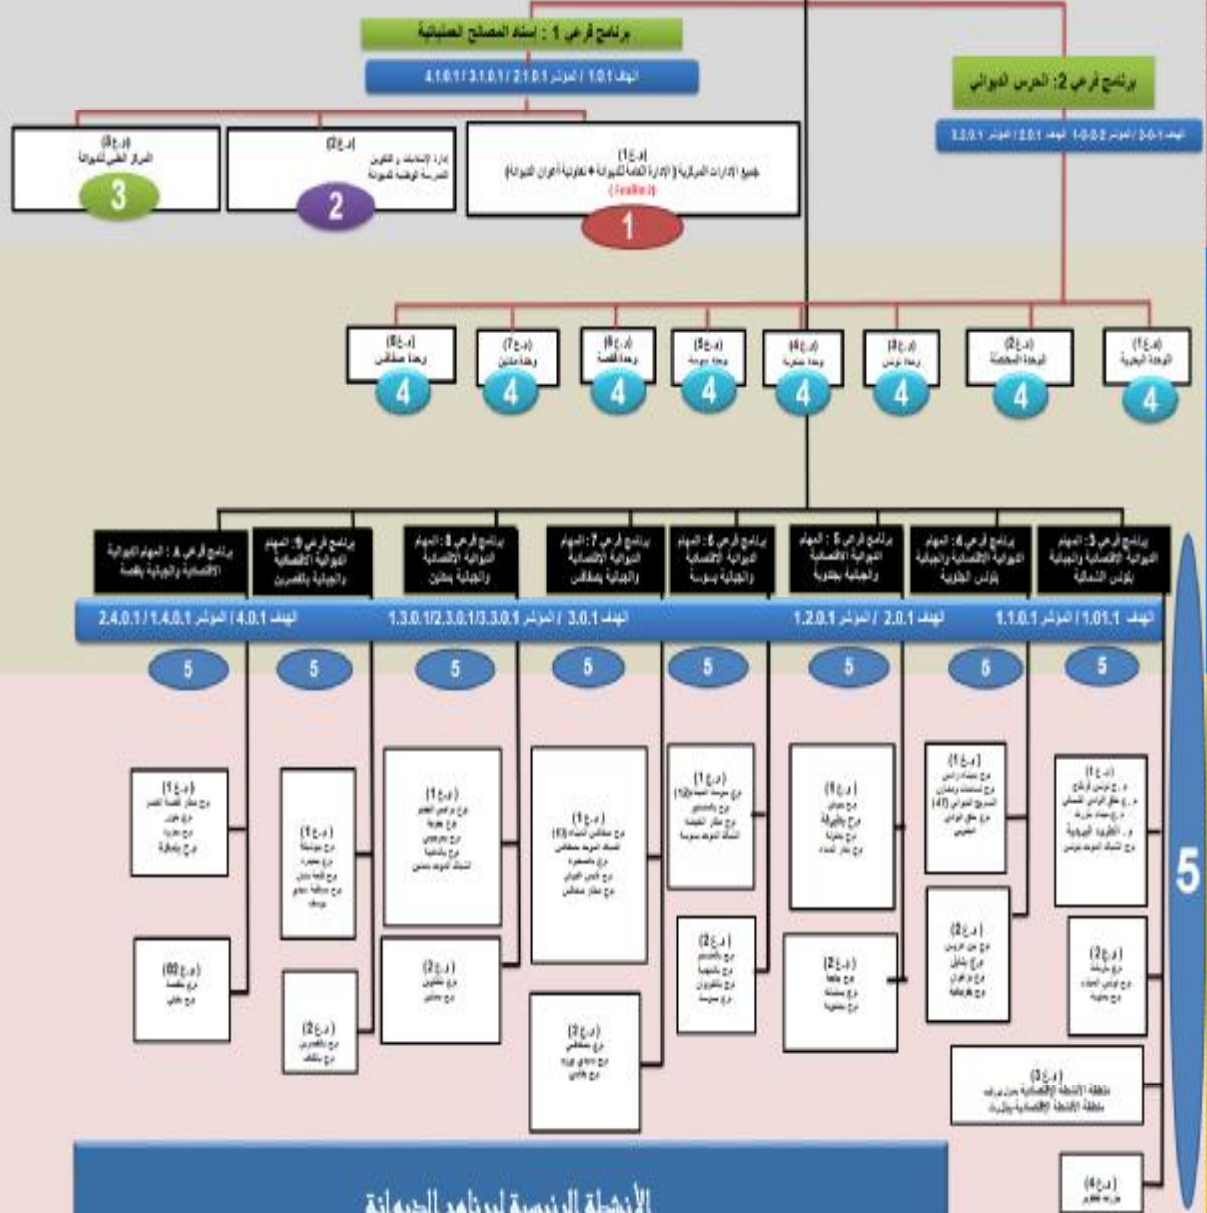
برنامج فرعي 1 : إسناد المصالح العملياتية

الهدف 1.0.1 / المؤشر 2.1.0.1 / 3.1.0.1 / 4.1.0.1

برنامج فرعي 2: الحرس الديواني

الهدف 1-0-2 / المؤشر 2-0-0-1 الهدف 2.0.1 / المؤشر 3.2.0.1

[د ع 3]
المركز الطبي للديوانة
3

[د ع 2]
إدارة الدراسات و التكوين المدرسة الوطنية للديوانة
2

[د ع 1]
جميع الإدارات المركزية (الإدارة العامة للديوانة + تفقدية أعوان الديوانة)
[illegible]
1

[د ع 8]
وحدة صفاقس
4

[د ع 7]
وحدة مدنين
4

[د ع 6]
وحدة قفصة
4

[د ع 5]
وحدة سوسة
4

[د ع 4]
وحدة بنزرت
4

[د ع 3]
وحدة تونس
4

[د ع 2]
الوحدة المتجولة
4

[د ع 1]
الوحدة البحرية
4

برنامج فرعي 8 : المهام الديوانية الاقتصادية والجبائية بقفصة

برنامج فرعي 9: المهام الديوانية الاقتصادية والجبائية بالقصرين

برنامج فرعي 8 : المهام الديوانية الاقتصادية والجبائية بمدنين

برنامج فرعي 7: المهام الديوانية الاقتصادية والجبائية بصفاقس

برنامج فرعي 6: المهام الديوانية الاقتصادية والجبائية بسوسة

برنامج فرعي 5 : المهام الديوانية الاقتصادية والجبائية ببنزرت

برنامج فرعي 4: المهام الديوانية الاقتصادية والجبائية بتونس الجنوبية

برنامج فرعي 3: المهام الديوانية الاقتصادية والجبائية بتونس الشمالية

الهدف 4.0.1 / المؤشر 1.4.0.1 / 2.4.0.1

الهدف 3.0.1 / المؤشر 1.3.0.1/2.3.0.1/3.3.0.1

الهدف 2.0.1 / المؤشر 1.2.0.1

الهدف 1.01.1 / المؤشر 1.1.0.1

5 5 5 5 5 5 5 5

5

[د ع 1]
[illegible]

[د ع 1]
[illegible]

[د ع 1]
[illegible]

[د ع 1]
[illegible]

[د ع 1]
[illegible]

[د ع 1]
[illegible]

[د ع 1]
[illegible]

[د ع 1]
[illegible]

[د ع 2]
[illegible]

[د ع 2]
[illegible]

[د ع 2]
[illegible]

[د ع 2]
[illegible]

[د ع 2]
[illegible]

[د ع 2]
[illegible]

[د ع 2]
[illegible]

[د ع 2]
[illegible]

[د ع 3]
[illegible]

[د ع 3]
منطقة الأنشطة الاقتصادية بجرجيس منطقة الأنشطة الاقتصادية ببنزرت

[د ع 4]
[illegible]

الأنشطة الرئيسية لبرنامج الديوانة